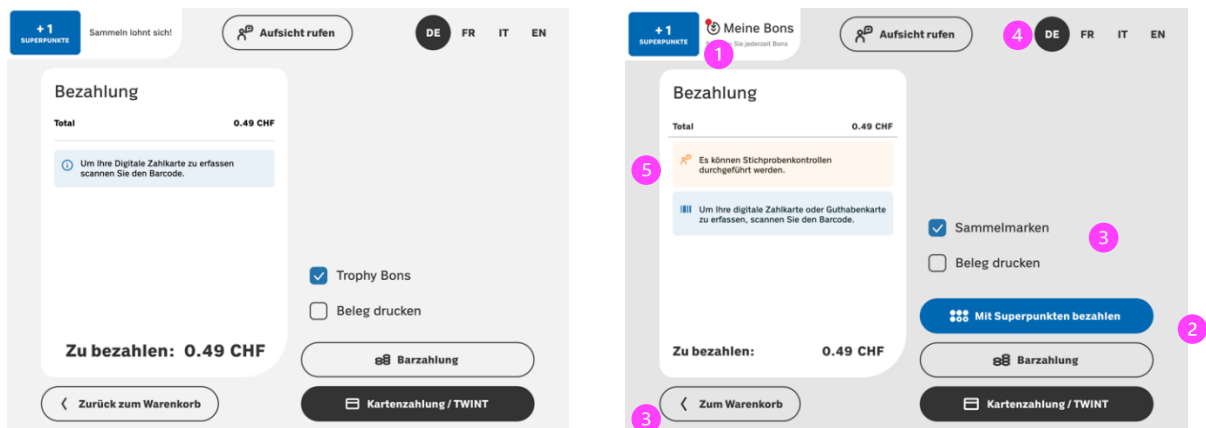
+1
SUPERPUNKTE
Sammeln lohnt sich!

Aufsicht rufen

DE FR IT EN

Bezahlung

Total 0.49 CHF

Um Ihre Digitale Zahlkarte zu erfassen scannen Sie den Barcode.

Trophy Bons

Beleg drucken

Zu bezahlen: 0.49 CHF

Barzahlung

Zurück zum Warenkorb

Kartenzahlung / TWINT

+1
SUPERPUNKTE
Meine Bons
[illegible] Sie jederzeit Bons
1

Aufsicht rufen

4 DE FR IT EN

Bezahlung

Total 0.49 CHF

5

Es können Stichprobenkontrollen durchgeführt werden.

Um Ihre digitale Zahlkarte oder Guthabenkarte zu erfassen, scannen Sie den Barcode.

Sammelmarken 3

Beleg drucken

Mit Superpunkten bezahlen 2

Barzahlung

Zu bezahlen: 0.49 CHF

Zum Warenkorb
3

Kartenzahlung / TWINT